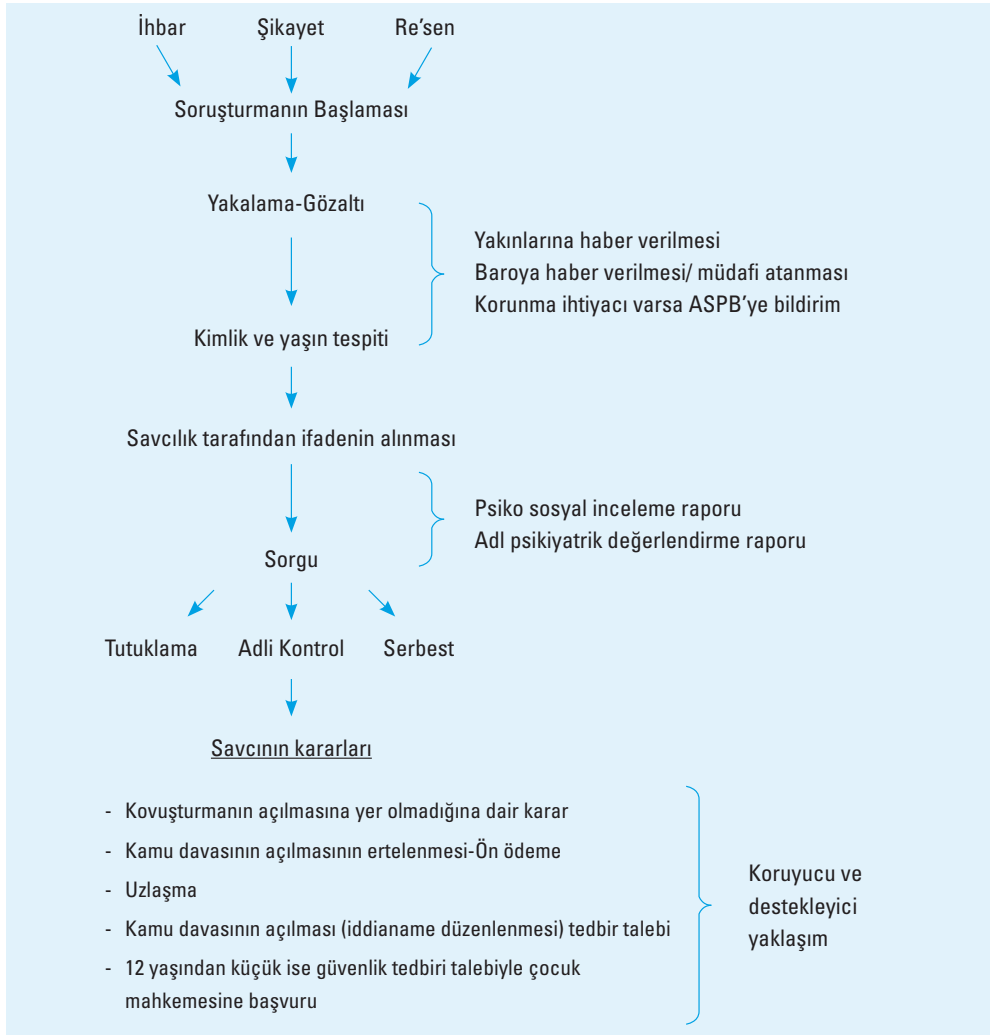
İhbar Şikayet Re'sen

Soruşturmanın Başlaması

Yakalama-Gözaltı

Kimlik ve yaşın tespiti

Yakınlarına haber verilmesi
Baroya haber verilmesi/ müdafi atanması
Korunma ihtiyacı varsa ASPB'ye bildirim

Savcılık tarafından ifadenin alınması

Sorgu

Psiko sosyal inceleme raporu
Adl psikiyatrik değerlendirme raporu

Tutuklama Adli Kontrol Serbest

Savcının kararları

- Kovuşturmanın açılmasına yer olmadığına dair karar
- Kamu davasının açılmasının ertelenmesi-Ön ödeme
- Uzlaşma
- Kamu davasının açılması (iddianame düzenlenmesi) tedbir talebi
- 12 yaşından küçük ise güvenlik tedbiri talebiyle çocuk mahkemesine başvuru

Koruyucu ve destekleyici yaklaşım